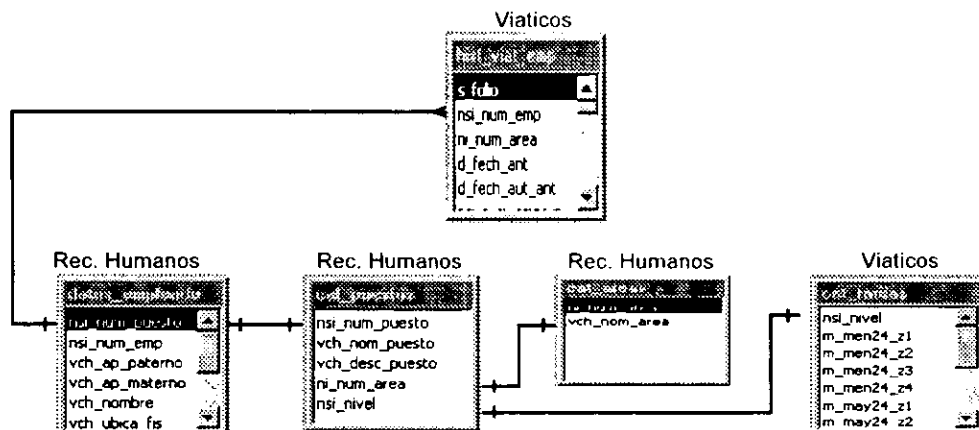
Viaticos

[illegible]

s folio

nsi_num_emp

ni_num_area

d_fech_ant

d_fech_aut_ant

Rec. Humanos

datos_empleado

nsi_num_puesto

nsi_num_emp

vch_ap_paterno

vch_ap_materno

vch_nombre

vch_ubica_fis

Rec. Humanos

cat_puestos

nsi_num_puesto

vch_nom_puesto

vch_desc_puesto

ni_num_area

nsi_nivel

Rec. Humanos

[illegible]

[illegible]

vch_nom_area

Viaticos

cat_tarifas

nsi_nivel

m_men24_z1

m_men24_z2

m_men24_z3

m_men24_z4

m_may24_z1

m_may24_z2